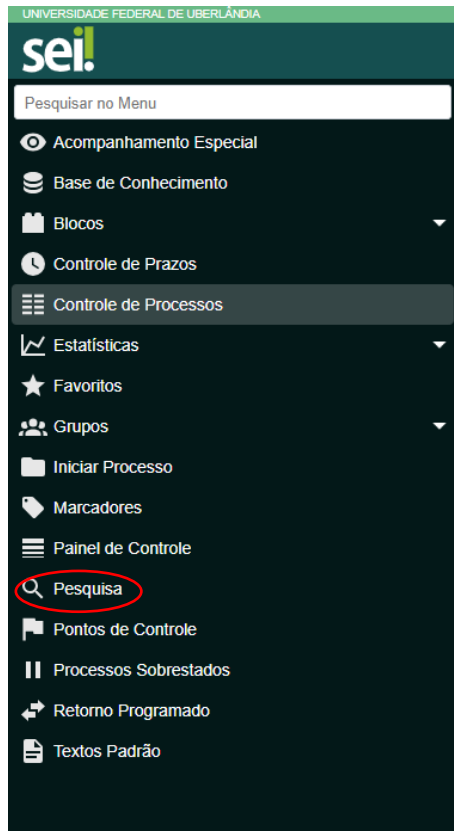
UNIVERSIDADE FEDERAL DE UBERLÂNDIA

sei!

Pesquisar no Menu

Acompanhamento Especial

Base de Conhecimento

Blocos

Controle de Prazos

Controle de Processos

Estatísticas

Favoritos

Grupos

Iniciar Processo

Marcadores

Painel de Controle

Pesquisa

Pontos de Controle

Processos Sobrestados

Retorno Programado

Textos Padrão